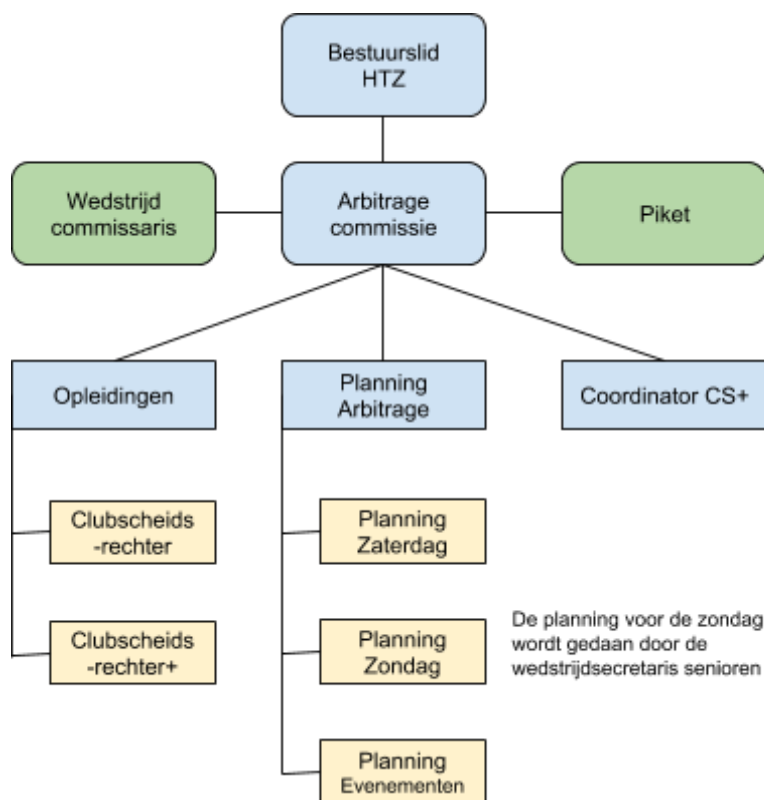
Bestuurslid HTZ

Wedstrijd commissaris

Arbitrage commissie

Piket

Opleidingen

Planning Arbitrage

Coordinator CS+

Clubscheids -rechter

Clubscheids -rechter+

Planning Zaterdag

Planning Zondag

Planning Evenementen

De planning voor de zondag wordt gedaan door de wedstrijdsecretaris senioren